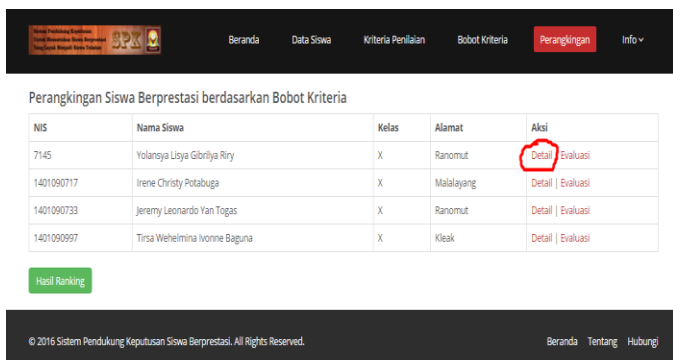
SPK

Beranda Data Siswa Kriteria Penilaian Bobot Kriteria Perangkingan Info

Perangkingan Siswa Berprestasi berdasarkan Bobot Kriteria

| NIS | Nama Siswa | Kelas | Alamat | Aksi |
|---|---|---|---|---|
| 7145 | Yolansya Lisya Gibrilya Riry | X | Ranomut | Detail \| Evaluasi |
| 1401090717 | Irene Christy Potabuga | X | Malalayang | Detail \| Evaluasi |
| 1401090733 | Jeremy Leonardo Yan Togas | X | Ranomut | Detail \| Evaluasi |
| 1401090997 | Tirsa Wehelmina Ivonne Baguna | X | Kleak | Detail \| Evaluasi |

Hasil Ranking

© 2016 Sistem Pendukung Keputusan Siswa Berprestasi. All Rights Reserved.

Beranda Tentang Hubungi